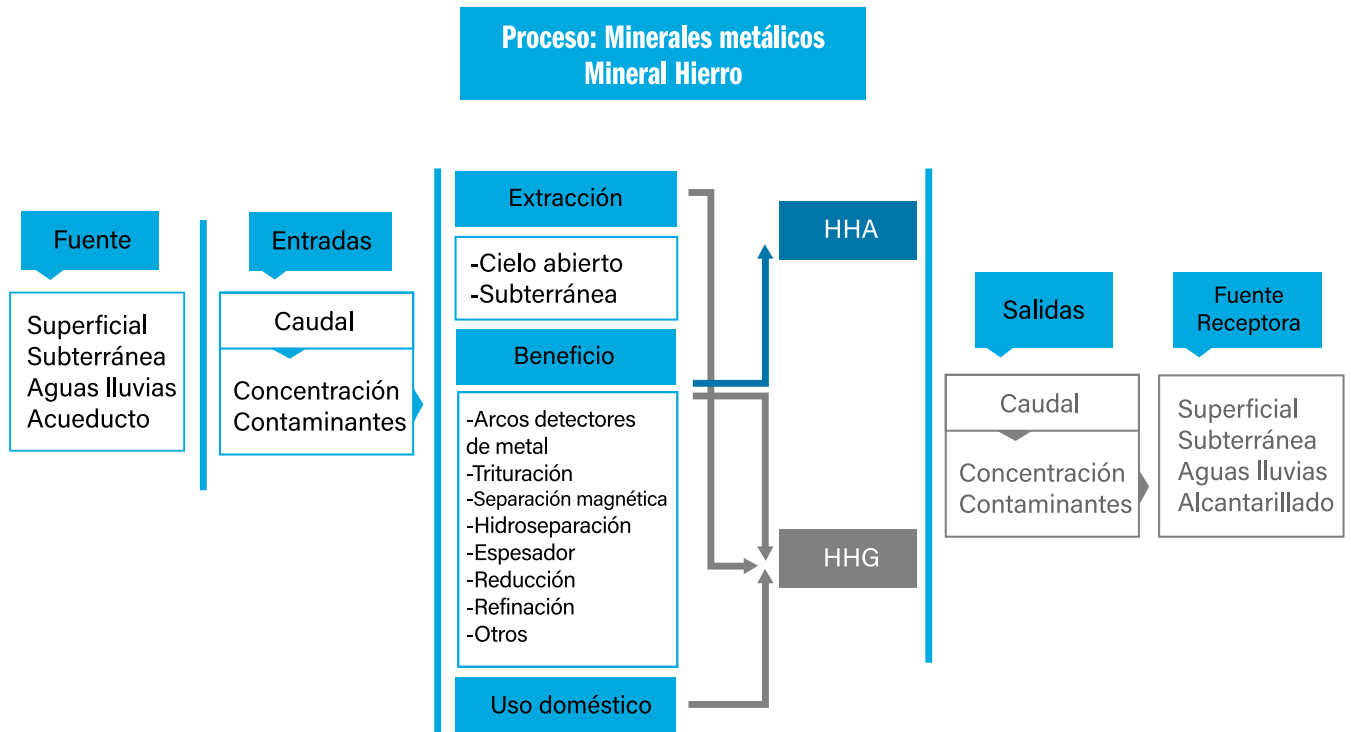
Proceso: Minerales metálicos
Mineral Hierro

Fuente

Superficial
Subterránea
Aguas lluvias
Acueducto

Entradas

Caudal

Concentración
Contaminantes

Extracción

-Cielo abierto
-Subterránea

Beneficio

-Arcos detectores de metal
-Trituración
-Separación magnética
-Hidroseparación
-Espesador
-Reducción
-Refinación
-Otros

Uso doméstico

HHA

HHG

Salidas

Caudal

Concentración
Contaminantes

Fuente Receptora

Superficial
Subterránea
Aguas lluvias
Alcantarillado